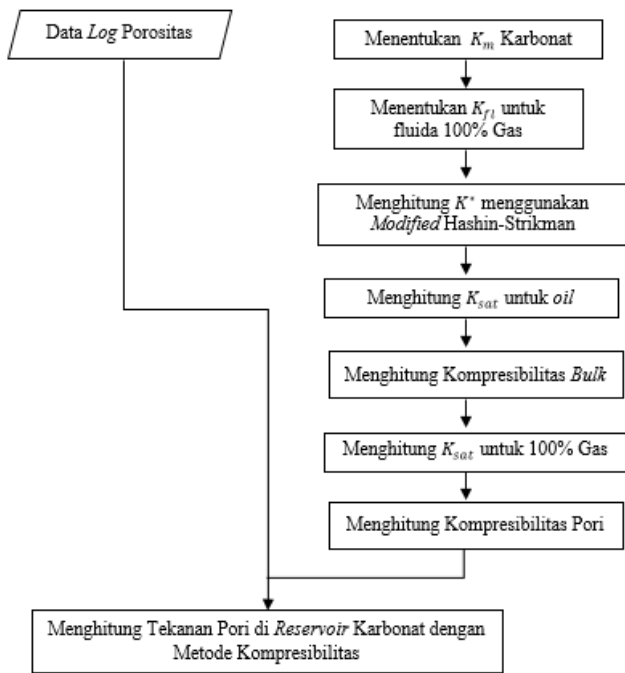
Data Log Porositas

Menentukan $K_m$ Karbonat

Menentukan $K_{fl}$ untuk fluida 100% Gas

Menghitung $K^*$ menggunakan Modified Hashin-Strikman

Menghitung $K_{sat}$ untuk oil

Menghitung Kompresibilitas Bulk

Menghitung $K_{sat}$ untuk 100% Gas

Menghitung Kompresibilitas Pori

Menghitung Tekanan Pori di Reservoir Karbonat dengan Metode Kompresibilitas